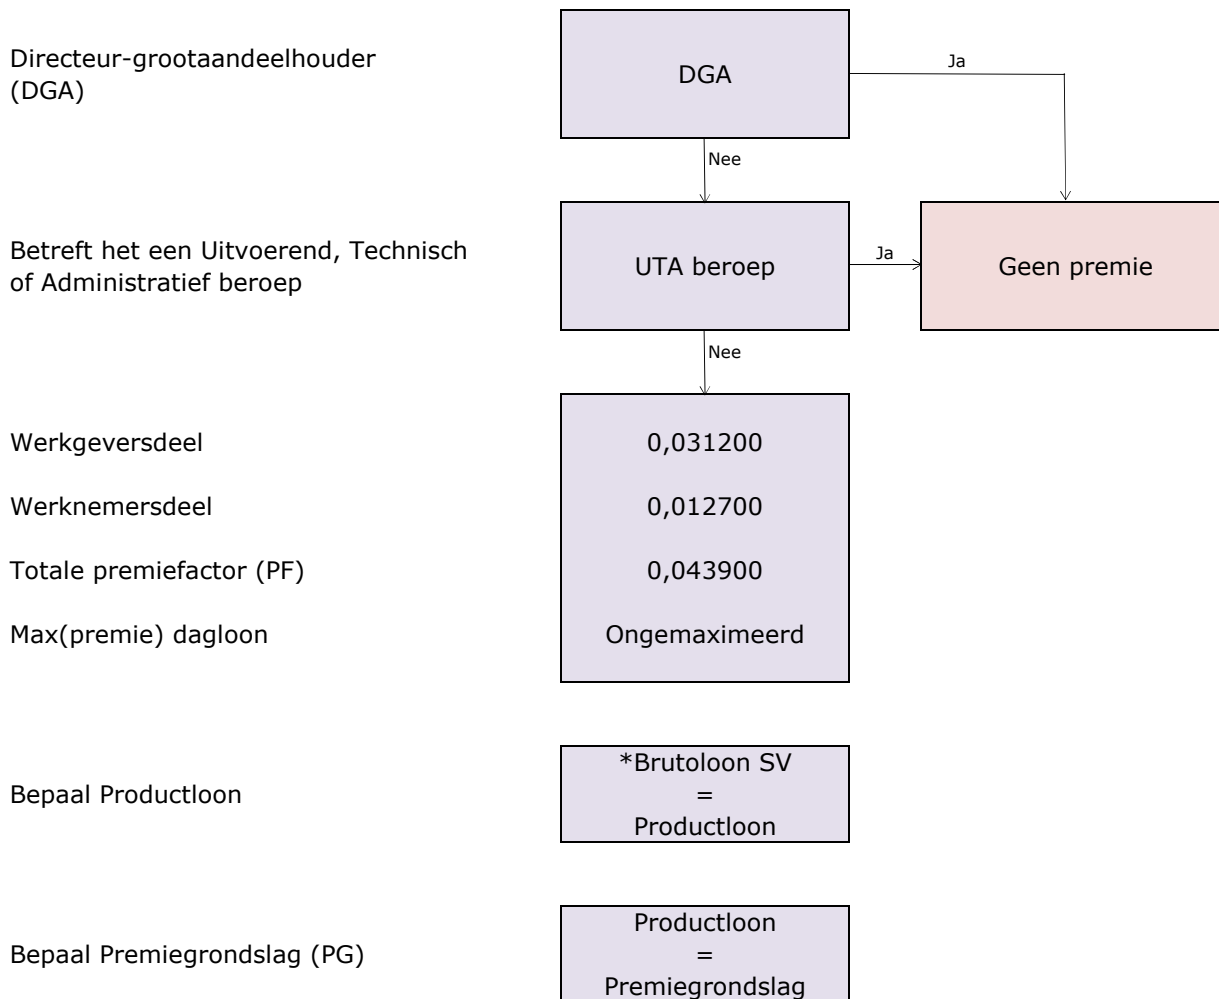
Directeur-grootaandeelhouder (DGA)

DGA

Ja

Nee

Betreft het een Uitvoerend, Technisch of Administratief beroep

UTA beroep

Ja

Geen premie

Nee

Werkgeversdeel

0,031200

Werknemersdeel

0,012700

Totale premiefactor (PF)

0,043900

Max(premie) dagloon

Ongemaximeerd

Bepaal Productloon

*Brutoloon SV
=
Productloon

Bepaal Premiegrondslag (PG)

Productloon
=
Premiegrondslag